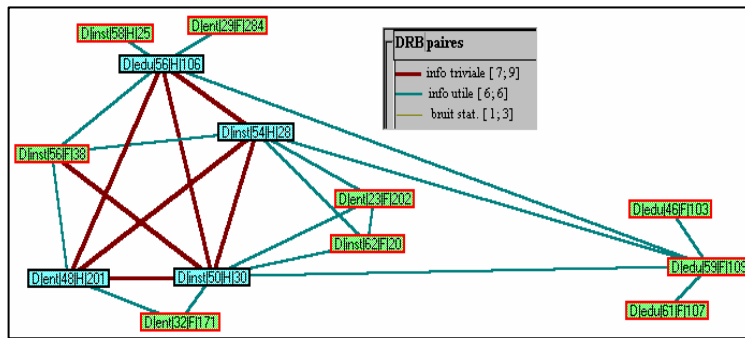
D|inst|58|H|25
D|ent|29|F|284
D|edu|56|H|106
DRB paires
info triviale [ 7; 9]
info utile [ 6; 6]
bruit stat. [ 1; 3]
D|inst|54|H|28
D|inst|56|F|38
D|ent|23|F|202
D|inst|62|F|20
D|edu|46|F|103
D|edu|59|F|109
D|ent|48|H|201
D|inst|50|H|30
D|edu|61|F|107
D|ent|32|F|171